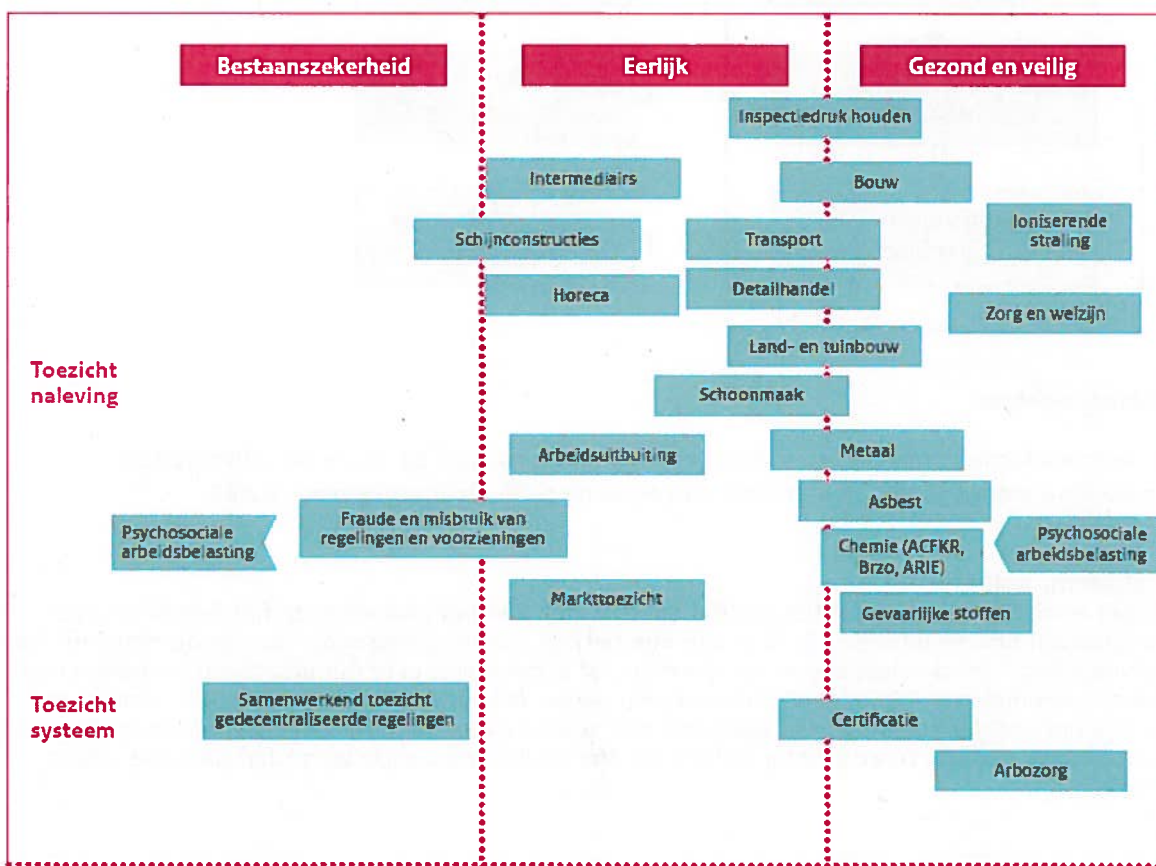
Bestaanszekerheid

Eerlijk

Gezond en veilig

Inspectiedruk houden

Intermediairs

Bouw

Schijnconstructies

Transport

Ioniserende straling

Horeca

Detailhandel

Zorg en welzijn

Land- en tuinbouw

Toezicht naleving

Schoonmaak

Arbeidsuitbuiting

Metaal

Asbest

Psychosociale arbeidsbelasting

Fraude en misbruik van regelingen en voorzieningen

Chemie (ACFKR, Brzo, ARIE)

Psychosociale arbeidsbelasting

Markttoezicht

Gevaarlijke stoffen

Toezicht systeem

Samenwerkend toezicht gedecentraliseerde regelingen

Certificatie

Arbozorg